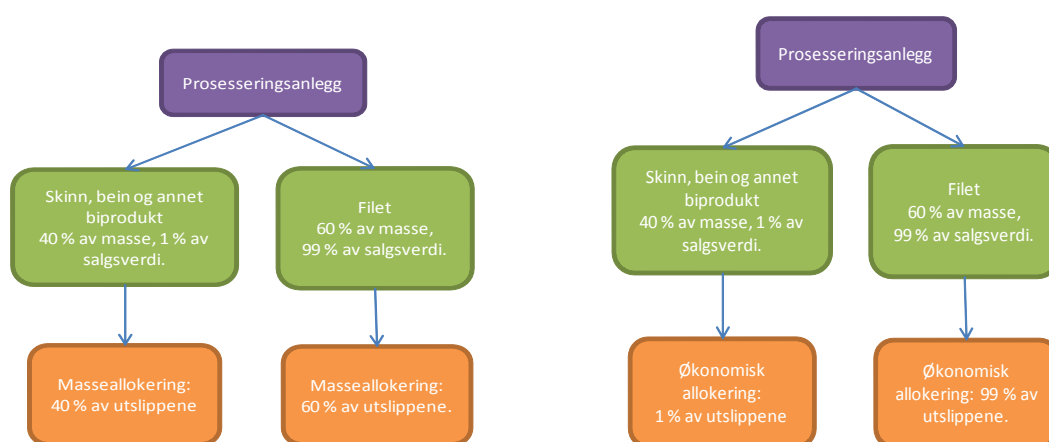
Prosesseringsanlegg

Skinn, bein og annet biprodukt
40 % av masse, 1 % av salgsverdi.

Filet
60 % av masse,
99 % av salgsverdi.

Masseallokering:
40 % av utslippene

Masseallokering:
60 % av utslippene.

Prosesseringsanlegg

Skinn, bein og annet biprodukt
40 % av masse, 1 % av salgsverdi.

Filet
60 % av masse,
99 % av salgsverdi.

Økonomisk allokering:
1 % av utslippene

Økonomisk allokering: 99 % av utslippene.